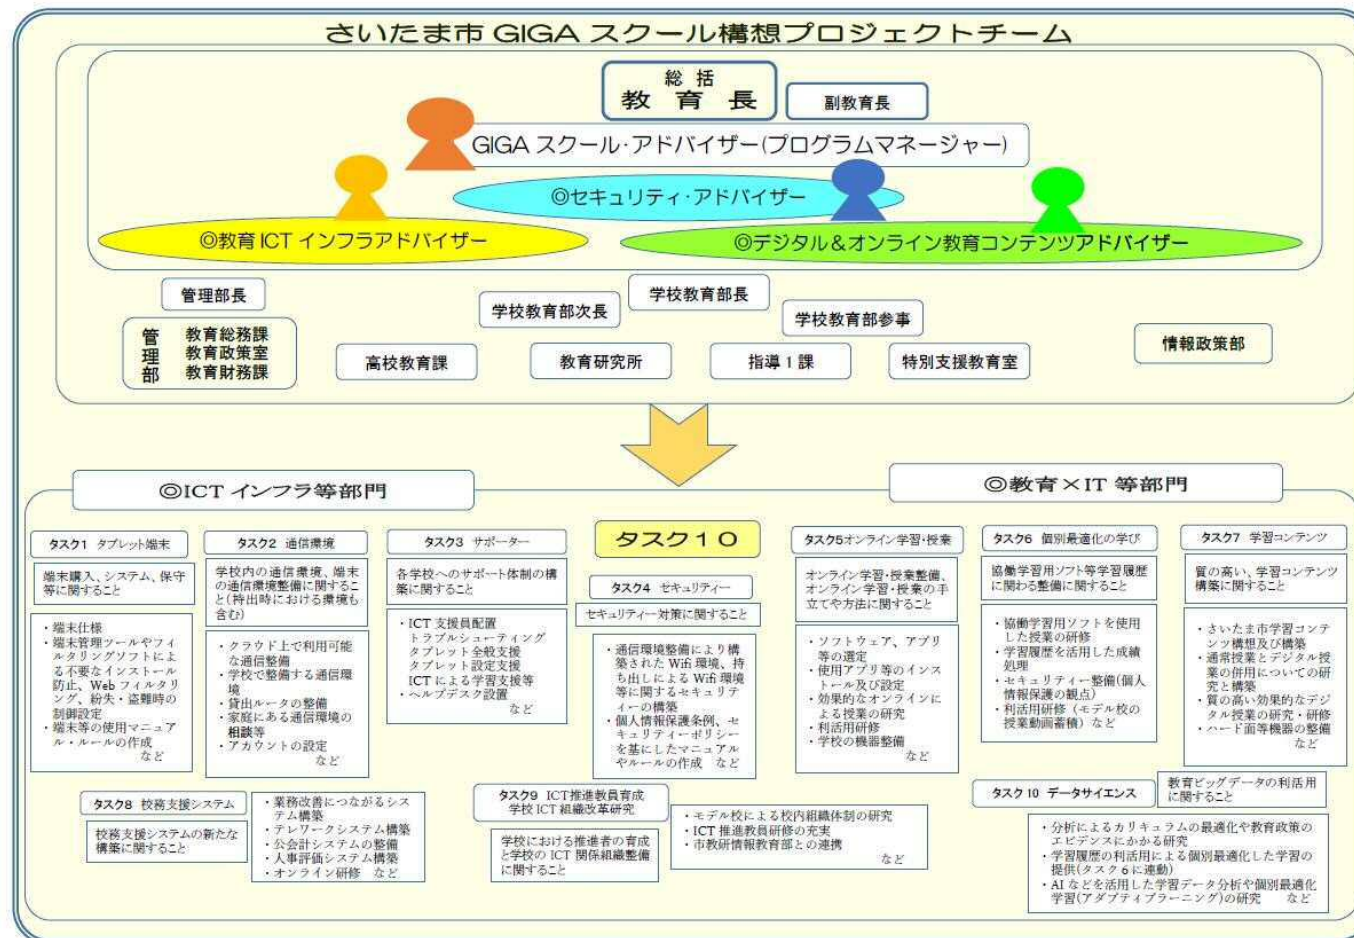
さいたま市 GIGA スクール構想プロジェクトチーム

総括
教育長

副教育長

GIGA スクール·アドバイザー(プログラムマネージャー)

◎セキュリティ·アドバイザー

◎教育 ICT インフラアドバイザー

◎デジタル&オンライン教育コンテンツアドバイザー

管理部長

管理部
教育総務課
教育政策室
教育財務課

学校教育部次長

学校教育部長

学校教育部参事

高校教育課

教育研究所

指導1課

特別支援教育室

情報政策部

◎ICT インフラ等部門

◎教育×IT 等部門

タスク1 タブレット端末

端末購入、システム、保守等に関すること

・端末仕様
・端末管理ツールやフィルタリングソフトによる不要なインストール防止、Web フィルタリング、紛失・盗難時の制御設定
・端末等の使用マニュアル・ルールの作成
など

タスク2 通信環境

学校内の通信環境、端末の通信環境整備に関すること(持出時における環境も含む)

・クラウド上で利用可能な通信整備
・学校で整備する通信環境
・貸出ルータの整備
・家庭にある通信環境の相談等
・アカウントの設定
など

タスク3 サポーター

各学校へのサポート体制の構築に関すること

・ICT 支援員配置
トラブルシューティング
タブレット全般支援
タブレット設定支援
ICT による学習支援等
・ヘルプデスク設置
など

タスク10

タスク4 セキュリティー

セキュリティー対策に関すること

・通信環境整備により構築された Wifi 環境、持ち出しによる Wifi 環境等に関するセキュリティーの構築
・個人情報保護条例、セキュリティーポリシーを基にしたマニュアルやルールの作成 など

タスク5オンライン学習·授業

オンライン学習·授業整備、オンライン学習·授業の手立てや方法に関すること

・ソフトウェア、アプリ等の選定
・使用アプリ等のインストール及び設定
・効果的なオンラインによる授業の研究
・利活用研修
・学校の機器整備
など

タスク6 個別最適化の学び

協働学習用ソフト等学習履歴に関わる整備に関すること

・協働学習用ソフトを使用した授業の研修
・学習履歴を活用した成績処理
・セキュリティー整備(個人情報保護の観点)
・利活用研修(モデル校の授業動画蓄積) など

タスク7 学習コンテンツ

質の高い、学習コンテンツ構築に関すること

・さいたま市学習コンテンツ構想及び構築
・通常授業とデジタル授業の併用についての研究と構築
・質の高い効果的なデジタル授業の研究・研修
・ハード面等機器の整備
など

タスク8 校務支援システム

校務支援システムの新たな構築に関すること

・業務改善につながるシステム構築
・テレワークシステム構築
・公会計システムの整備
・人事評価システム構築
・オンライン研修 など

タスク9 ICT推進教員育成
学校 ICT 組織改革研究

学校における推進者の育成と学校の ICT 関係組織整備に関すること

・モデル校による校内組織体制の研究
・ICT 推進教員研修の充実
・市教研情報教育部との連携
など

タスク 10 データサイエンス

教育ビッグデータの利活用に関すること

・分析によるカリキュラムの最適化や教育政策のエビデンスにかかる研究
・学習履歴の利活用による個別最適化した学習の提供(タスク6に連動)
・AI などを活用した学習データ分析や個別最適化学習(アダプティブラーニング)の研究 など